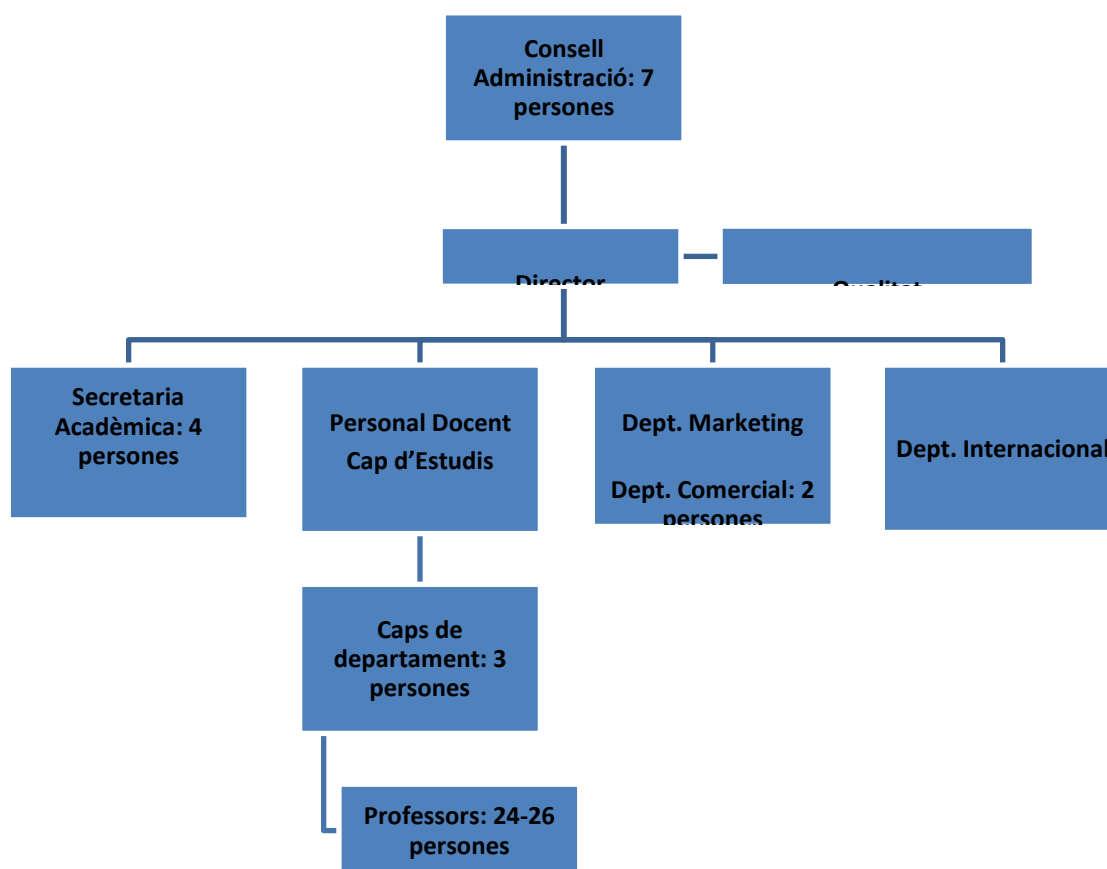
Consell Administració: 7 persones

Director

Qualitat

Secretaria Acadèmica: 4 persones

Personal Docent
Cap d'Estudis

Dept. Marketing

Dept. Comercial: 2 persones

Dept. Internacional

Caps de departament: 3 persones

Professors: 24-26 persones